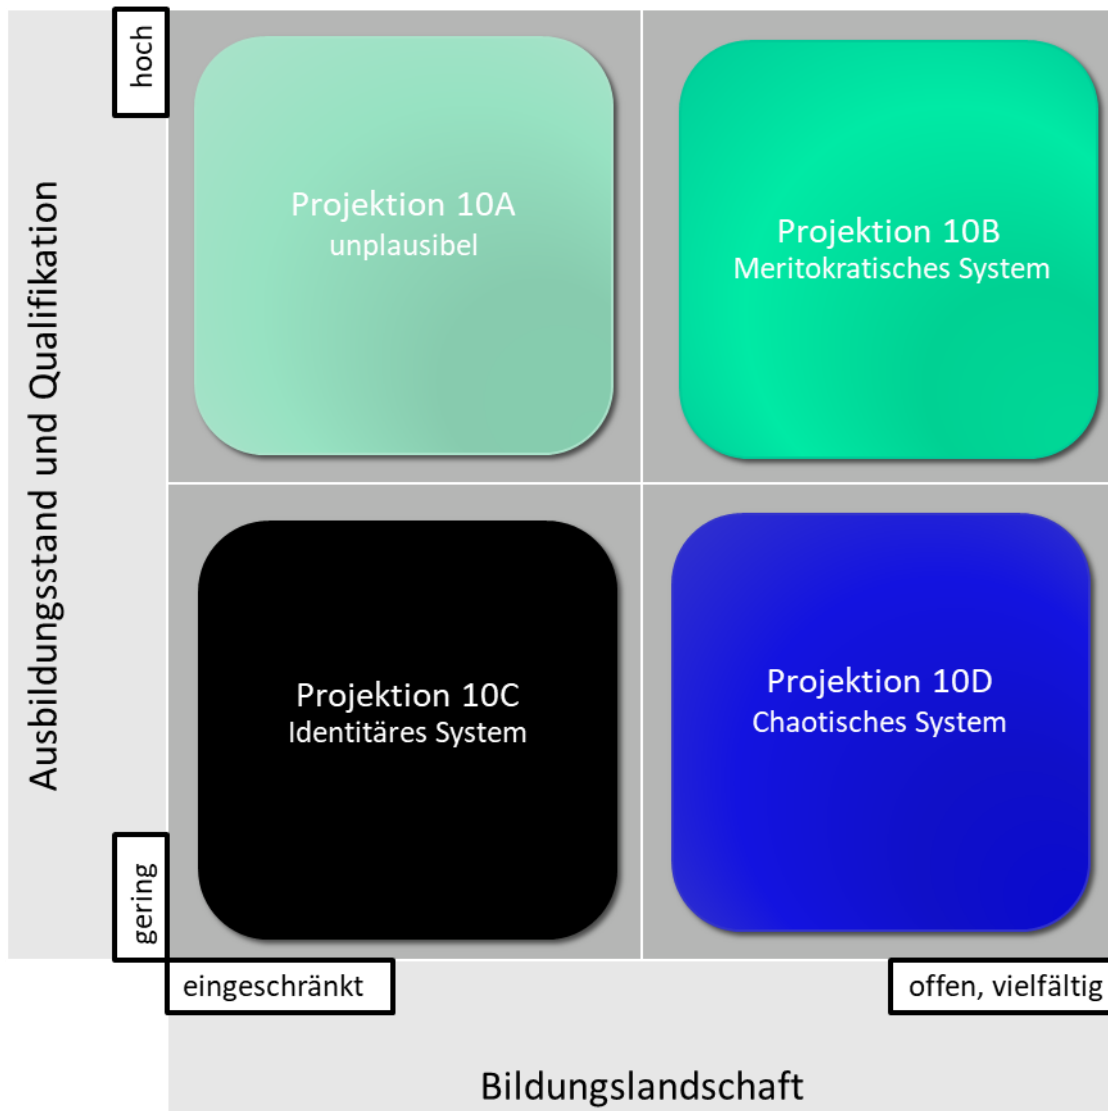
Ausbildungsstand und Qualifikation

hoch

Projektion 10A
unplausibel

Projektion 10B
Meritokratisches System

Projektion 10C
Identitäres System

Projektion 10D
Chaotisches System

gering

eingeschränkt

offen, vielfältig

Bildungslandschaft